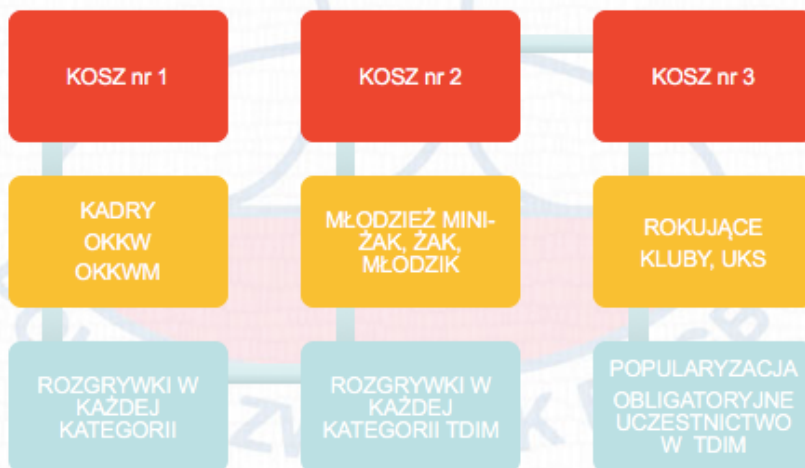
KOSZ nr 1

KOSZ nr 2

KOSZ nr 3

KADRY OKKW OKKWM

MŁODZIEŻ MINI-ŻAK, ŻAK, MŁODZIK

ROKUJĄCE KLUBY, UKS

ROZGRYWKI W KAŻDEJ KATEGORII

ROZGRYWKI W KAŻDEJ KATEGORII TDIM

POPULARYZACJA

OBLIGATORYJNE UCZESTNICTWO W TDIM